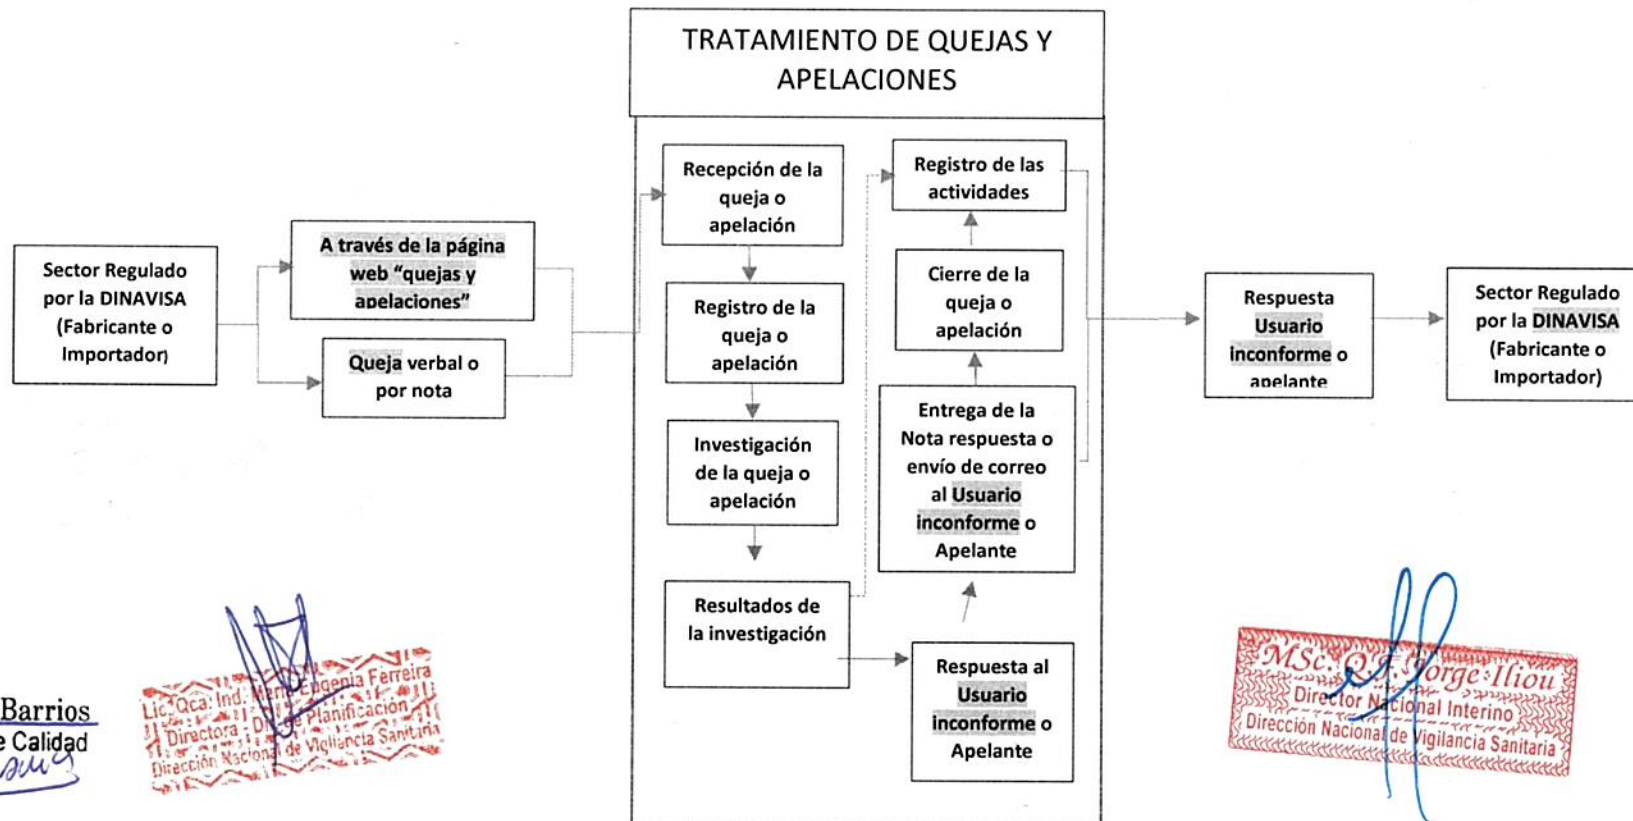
TRATAMIENTO DE QUEJAS Y APELACIONES

Sector Regulado por la DINAVISA (Fabricante o Importador)

A través de la página web "quejas y apelaciones"

Queja verbal o por nota

Recepción de la queja o apelación

Registro de la queja o apelación

Investigación de la queja o apelación

Resultados de la investigación

Registro de las actividades

Cierre de la queja o apelación

Entrega de la Nota respuesta o envío de correo al Usuario inconforme o Apelante

Respuesta al Usuario inconforme o Apelante

Respuesta Usuario inconforme o apelante

Sector Regulado por la DINAVISA (Fabricante o Importador)

Barrios
e Calidad

Lic. Qca. Ind. María Eugenia Ferreira
Directora Dir. de Planificación
Dirección Nacional de Vigilancia Sanitaria

MSc. Q.F. Jorge Iliou
Director Nacional Interino
Dirección Nacional de Vigilancia Sanitaria